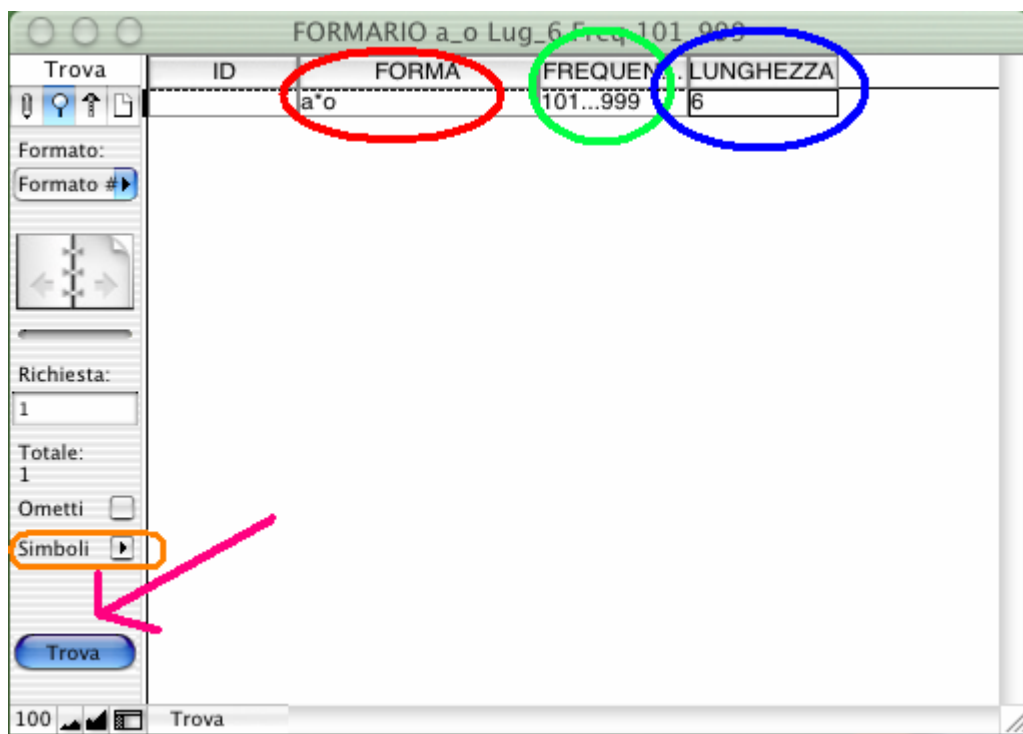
FORMARIO a_o Lug_6 Freq 101_999

Trova

Formato:

Formato #

Richiesta:

1

Totale:
1

Ometti

Simboli

Trova

| ID | FORMA | FREQUEN... | LUNGHEZZA |
|---|---|---|---|
| | a*o | 101...999 | 6 |

100

Trova